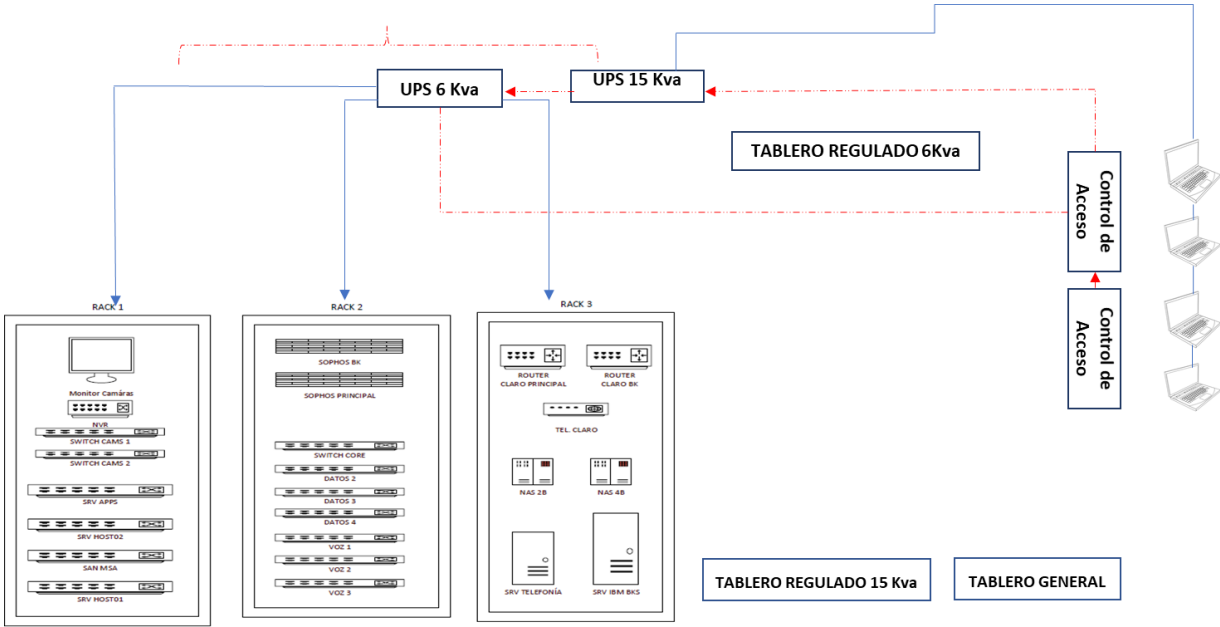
UPS 6 Kva

UPS 15 Kva

TABLERO REGULADO 6Kva

Control de Acceso

Control de Acceso

RACK 1

Monitor Camáras

NVR

SWITCH CAMS 1

SWITCH CAMS 2

SRV APPS

SRV HOST02

SAN MSA

SRV HOST01

RACK 2

SOPHOS BK

SOPHOS PRINCIPAL

SWITCH CORE

DATOS 2

DATOS 3

DATOS 4

VOZ 1

VOZ 2

VOZ 3

RACK 3

ROUTER CLARO PRINCIPAL

ROUTER CLARO BK

TEL. CLARO

NAS 2B

NAS 4B

SRV TELEFONÍA

SRV IBM BKS

TABLERO REGULADO 15 Kva

TABLERO GENERAL